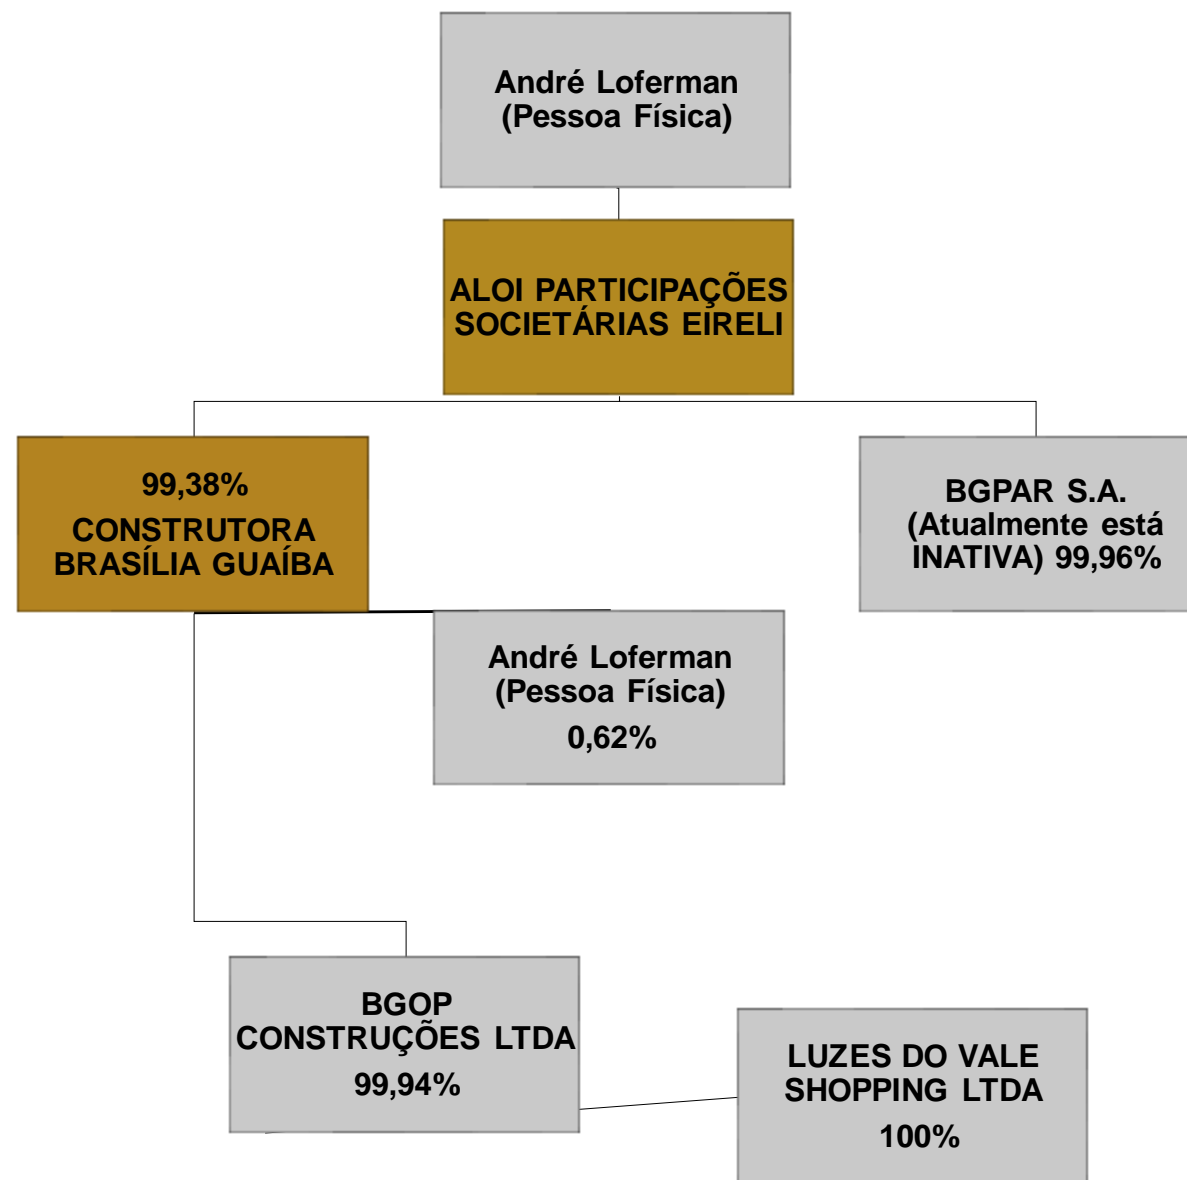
André Loferman
(Pessoa Física)

ALOI PARTICIPAÇÕES SOCIETÁRIAS EIRELI

99,38%
CONSTRUTORA BRASÍLIA GUAÍBA

BGPAR S.A.
(Atualmente está INATIVA) 99,96%

André Loferman
(Pessoa Física)
0,62%

BGOP
CONSTRUÇÕES LTDA
99,94%

LUZES DO VALE SHOPPING LTDA
100%